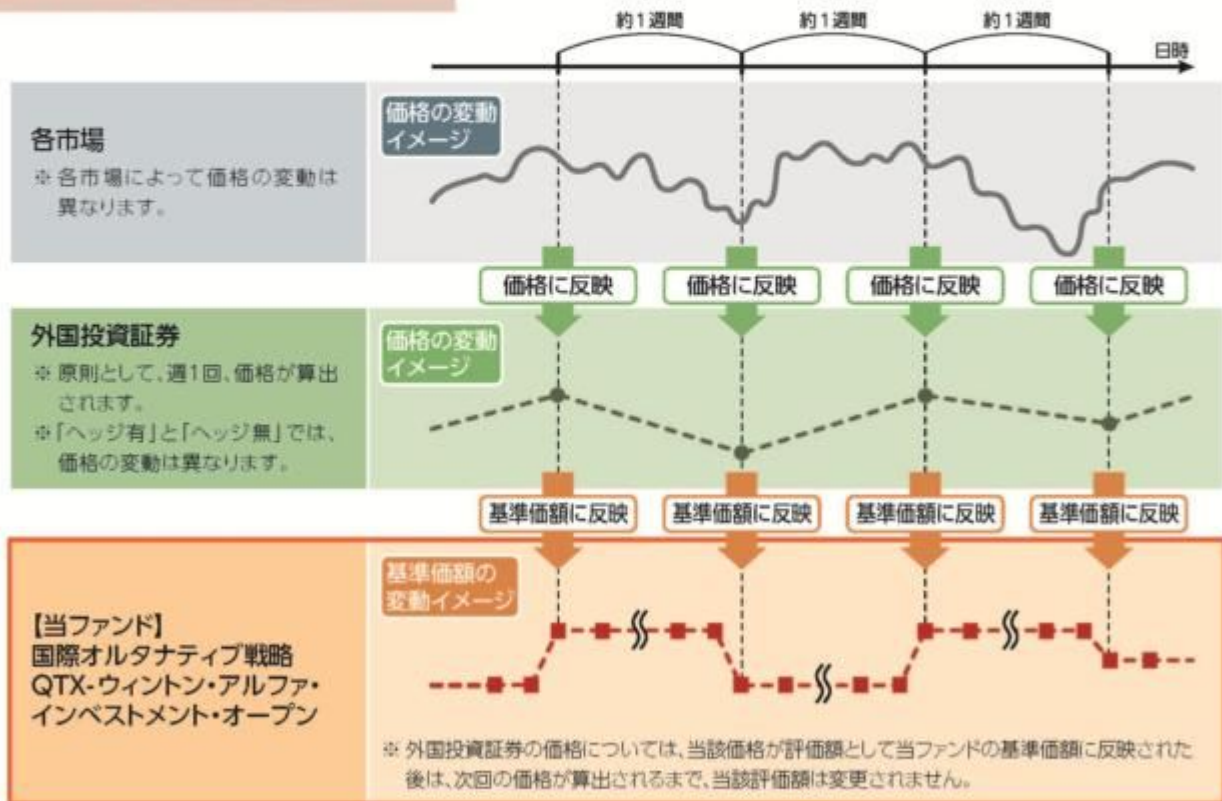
約1週間　約1週間　約1週間

日時

各市場

※各市場によって価格の変動は異なります。

価格の変動イメージ

価格に反映　価格に反映　価格に反映　価格に反映

外国投資証券

※原則として、週1回、価格が算出されます。

※「ヘッジ有」と「ヘッジ無」では、価格の変動は異なります。

価格の変動イメージ

基準価額に反映　基準価額に反映　基準価額に反映　基準価額に反映

【当ファンド】
国際オルタナティブ戦略
QTX-ウィントン・アルファ・インベストメント・オープン

基準価額の変動イメージ

※外国投資証券の価格については、当該価格が評価額として当ファンドの基準価額に反映された後は、次回の価格が算出されるまで、当該評価額は変更されません。